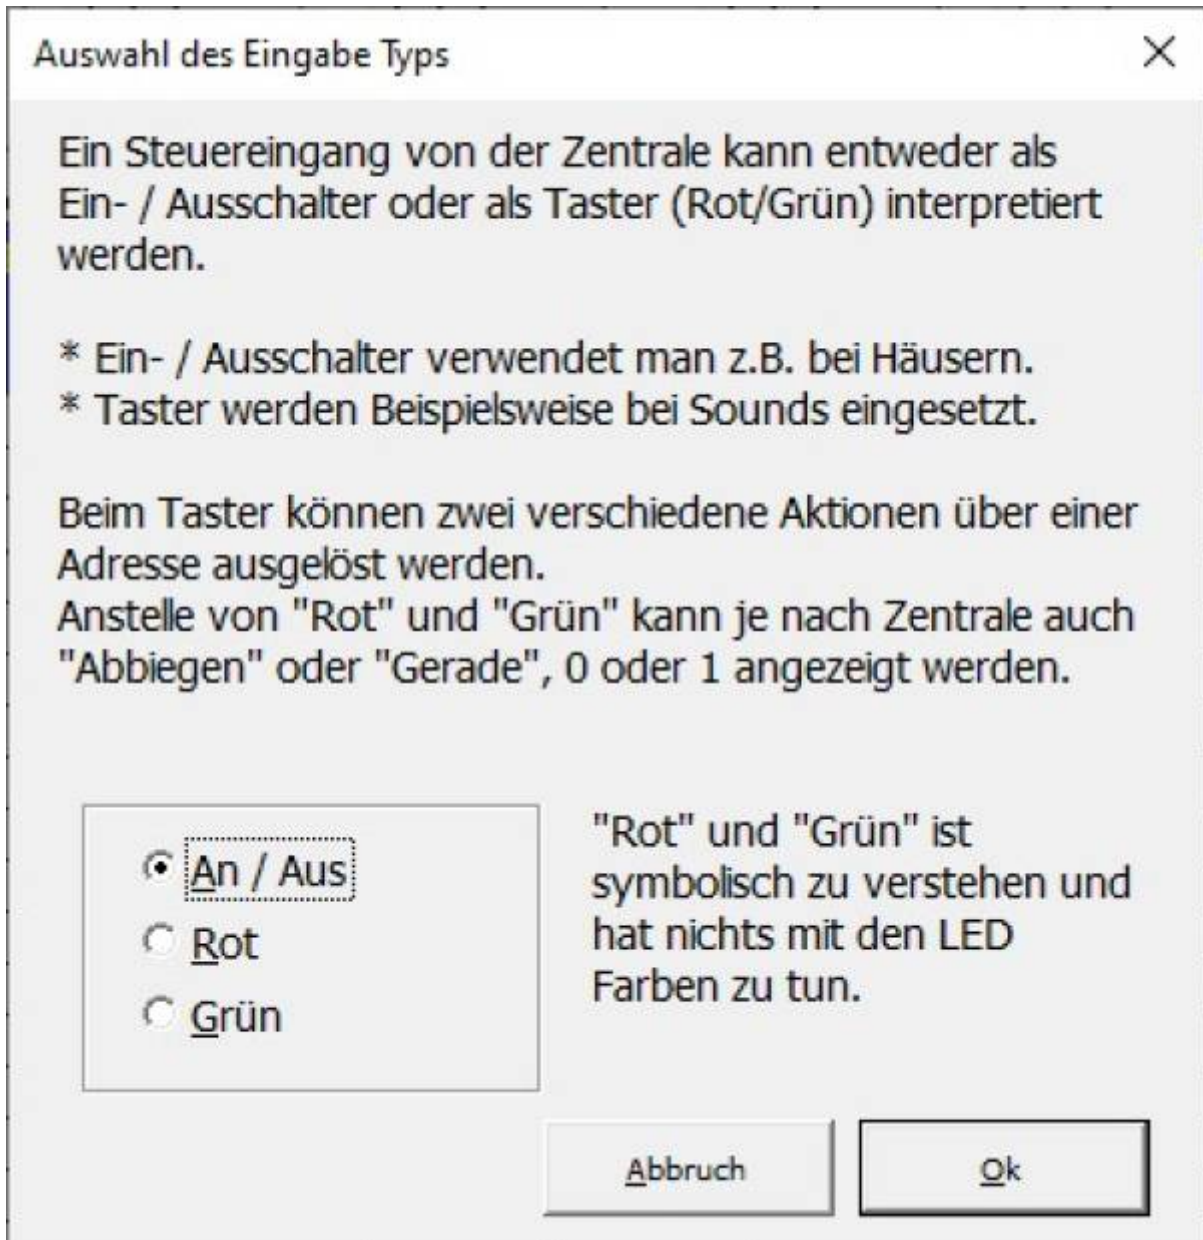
Auswahl des Eingabe Typs

X

Ein Steuereingang von der Zentrale kann entweder als Ein- / Ausschalter oder als Taster (Rot/Grün) interpretiert werden.

* Ein- / Ausschalter verwendet man z.B. bei Häusern.
* Taster werden Beispielsweise bei Sounds eingesetzt.

Beim Taster können zwei verschiedene Aktionen über einer Adresse ausgelöst werden.
Anstelle von "Rot" und "Grün" kann je nach Zentrale auch "Abbiegen" oder "Gerade", 0 oder 1 angezeigt werden.

An / Aus
Rot
Grün

"Rot" und "Grün" ist symbolisch zu verstehen und hat nichts mit den LED Farben zu tun.

Abbruch

Ok